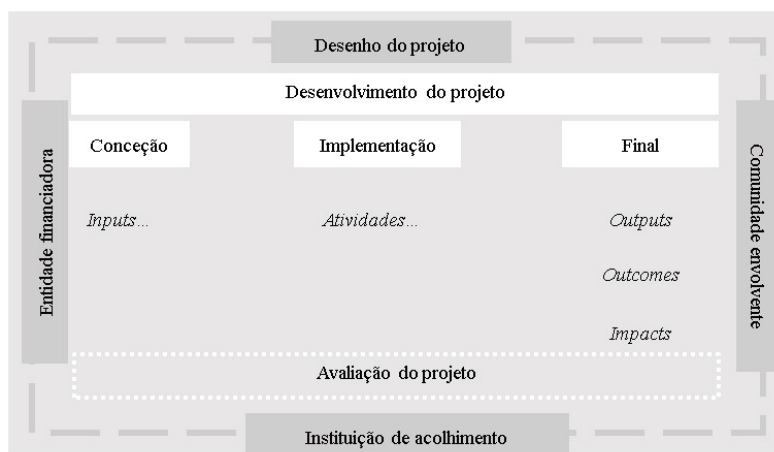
Desenho do projeto

Desenvolvimento do projeto

Entidade financiadora

Conceção

Implementação

Final

Comunidade envolvente

Inputs...

Atividades...

Outputs

Outcomes

Impacts

Avaliação do projeto

Instituição de acolhimento